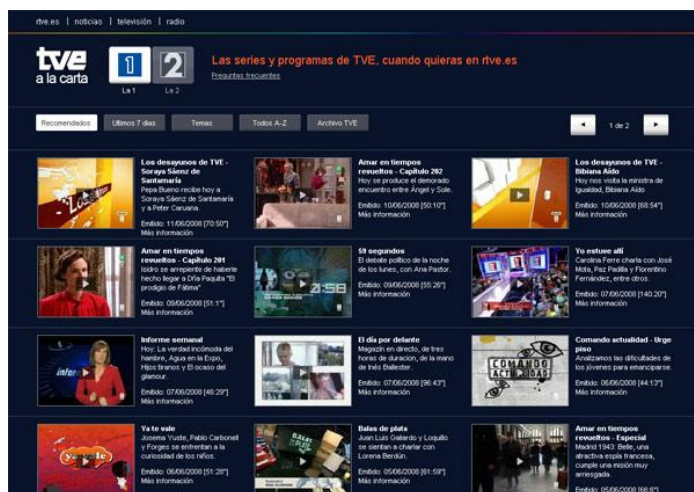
rtve.es | noticias | televisión | radio

tve a la carta

La 1 La 2

Las series y programas de TVE, cuando quieras en rtve.es

Preguntas frecuentes

Recomendados | Últimos 7 días | Temas | Todos A-Z | Archivo TVE

1 de 2

Los desayunos de TVE - Soraya Sáenz de Santamaría
Pepa Bueno recibe hoy a Soraya Sáenz de Santamaría y a Peter Caruana.
Emitido: 11/06/2008 [70:50"]
Más información

Amar en tiempos revueltos - Capítulo 202
Hoy se produce el demorado encuentro entre Ángel y Sole.
Emitido: 10/06/2008 [50:10"]
Más información

Los desayunos de TVE - Bibiana Aído
Hoy nos visita la ministra de Igualdad, Bibiana Aído
Emitido: 10/06/2008 [68:54"]
Más información

Amar en tiempos revueltos - Capítulo 201
Isidro se arrepiente de haberle hecho llegar a Doña Paquita "El prodigio de Fátima"
Emitido: 09/06/2008 [51:1"]
Más información

59 segundos
El debate político de la noche de los lunes, con Ana Pastor.
Emitido: 09/06/2008 [55:26"]
Más información

Yo estuve allí
Carolina Ferre charla con José Mota, Paz Padilla y Florentino Fernández, entre otros.
Emitido: 07/06/2008 [140:20"]
Más información

Informe semanal
Hoy: La verdad incómoda del hambre, Agua en la Expo, Hijos tiranos y El ocaso del glamour.
Emitido: 07/06/2008 [46:29"]
Más información

El día por delante
Magazín en directo, de tres horas de duración, de la mano de Inés Ballester.
Emitido: 07/06/2008 [96:43"]
Más información

Comando actualidad - Urge piso
Analizamos las dificultades de los jóvenes para emanciparse.
Emitido: 06/06/2008 [44:13"]
Más información

Ya te vale
Josema Yuste, Pablo Carbonell y Forges se enfrentan a la curiosidad de los niños.
Emitido: 06/06/2008 [51:28"]
Más información

Balas de plata
Juan Luis Galiardo y Loquillo se sientan a charlar con Lorena Berdún.
Emitido: 05/06/2008 [61:59"]
Más información

Amar en tiempos revueltos - Especial
Madrid 1943. Belle, una atractiva espía francesa, cumple una misión muy arriesgada.
Emitido: 05/06/2008 [66:6"]